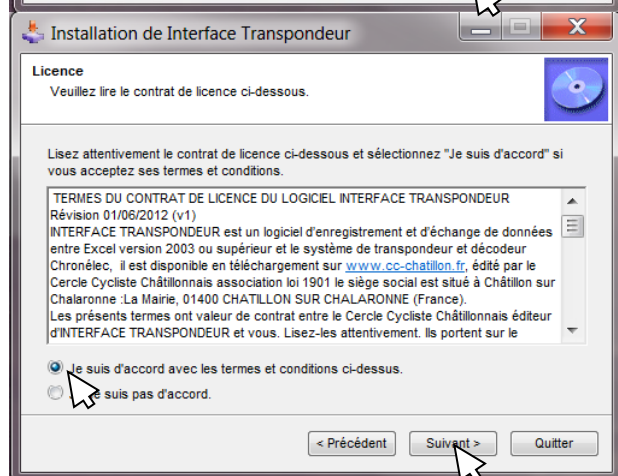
Installation de Interface Transpondeur

Licence
Veuillez lire le contrat de licence ci-dessous.

Lisez attentivement le contrat de licence ci-dessous et sélectionnez "Je suis d'accord" si vous acceptez ses termes et conditions.

TERMES DU CONTRAT DE LICENCE DU LOGICIEL INTERFACE TRANSPONDEUR
Révision 01/06/2012 (v1)
INTERFACE TRANSPONDEUR est un logiciel d'enregistrement et d'échange de données entre Excel version 2003 ou supérieur et le système de transpondeur et décodeur Chronélec, il est disponible en téléchargement sur www.cc-chatillon.fr, édité par le Cercle Cycliste Châtillonnais association loi 1901 le siège social est situé à Châtillon sur Chalaronne :La Mairie, 01400 CHATILLON SUR CHALARONNE (France).
Les présents termes ont valeur de contrat entre le Cercle Cycliste Châtillonnais éditeur d'INTERFACE TRANSPONDEUR et vous. Lisez-les attentivement. Ils portent sur le

Je suis d'accord avec les termes et conditions ci-dessus.
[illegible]e suis pas d'accord.

< Précédent
Suivant >
Quitter